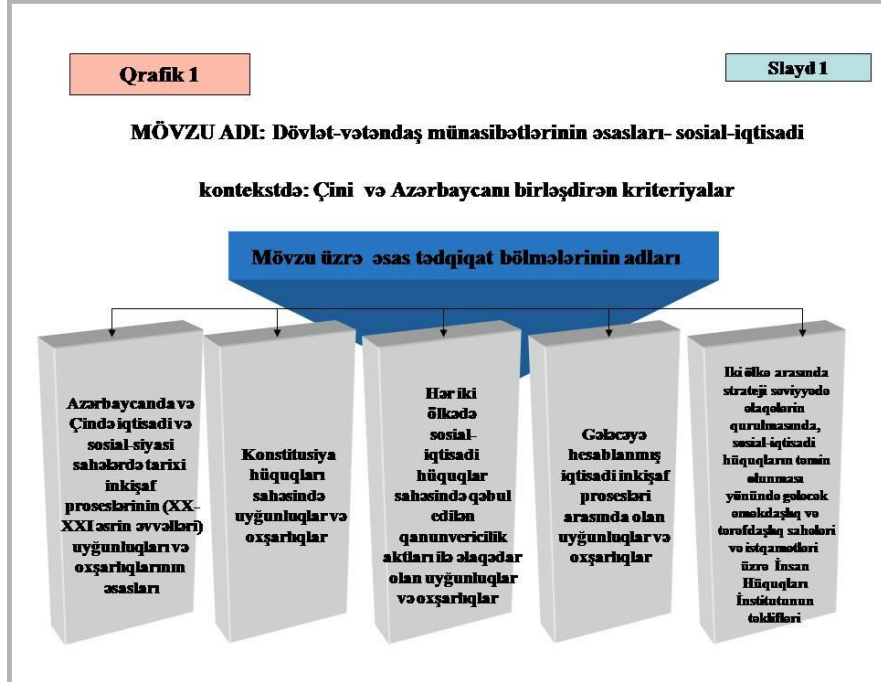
Qrafik 1

Slayd 1

MÖVZU ADI: Dövlət-vətəndaş münasibətlərinin əsasları- sosial-iqtisadi kontekstdə: Çini və Azərbaycanı birləşdirən kriteriyalar

Mövzu üzrə əsas tədqiqat bölmələrinin adları

Azərbaycanda və Çində iqtisadi və sosial-siyasi sahələrdə tarixi inkişaf proseslərinin (XX-XXI əsrin əvvəlləri) uyğunluqları və oxşarlıqlarının əsasları

Konstitusiya hüquqları sahəsində uyğunluqlar və oxşarlıqlar

Hər iki ölkədə sosial-iqtisadi hüquqlar sahəsində qəbul edilən qanunvericilik aktları ilə əlaqədar olan uyğunluqlar və oxşarlıqlar

Gələcəyə hesablanmış iqtisadi inkişaf prosesləri arasında olan uyğunluqlar və oxşarlıqlar

İki ölkə arasında strateji səviyyədə əlaqələrin qurulmasında, sosial-iqtisadi hüquqların təmin olunması yönündə gələcək əməkdaşlıq və tərəfdaşlıq sahələri və istiqamətləri üzrə İnsan Hüquqları İnstitutunun təklifləri